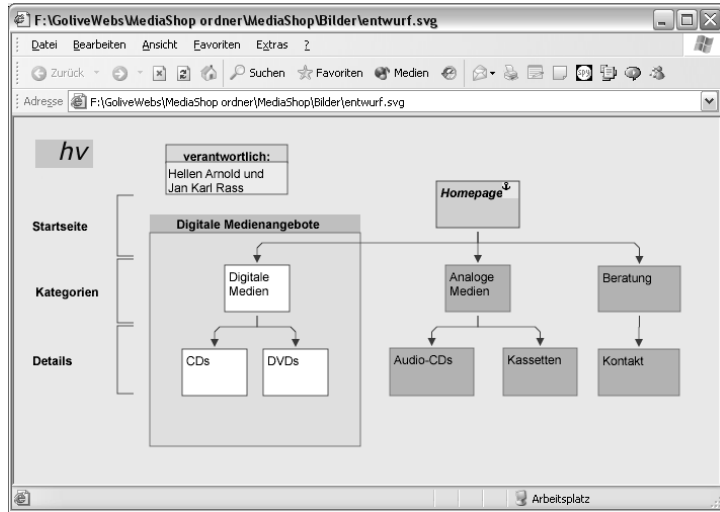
F:\GoliveWebs\MediaShop ordner\MediaShop\Bilder\entwurf.svg

Datei Bearbeiten Ansicht Favoriten Extras ?

Zurück Suchen Favoriten Medien

Adresse F:\GoliveWebs\MediaShop ordner\MediaShop\Bilder\entwurf.svg

hv

verantwortlich:
Hellen Arnold und Jan Karl Rass

Homepage

Startseite

Digitale Medienangebote

Kategorien

Digitale Medien

Analoge Medien

Beratung

Details

CDs

DVDs

Audio-CDs

Kassetten

Kontakt

Arbeitsplatz